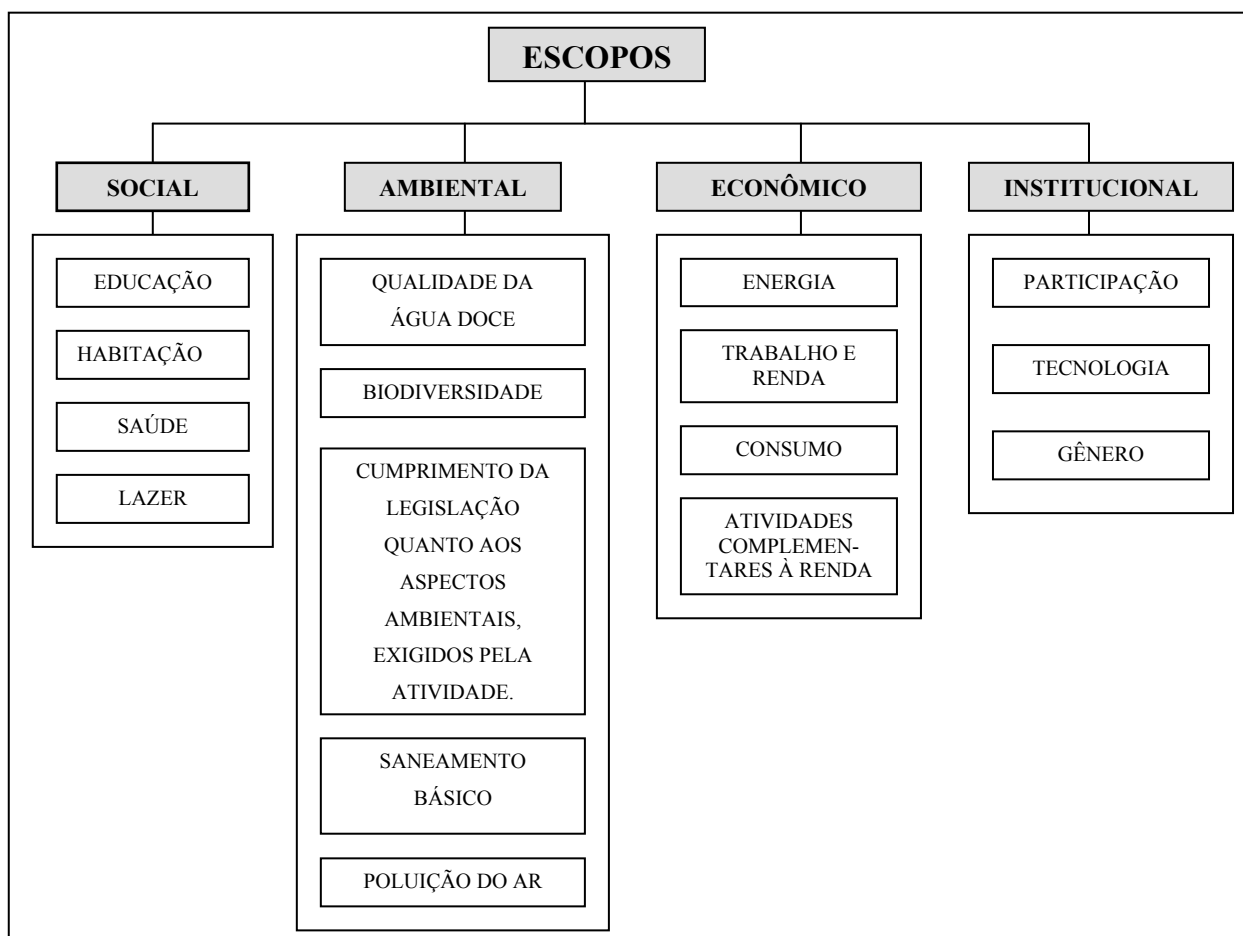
ESCOPOS

SOCIAL

EDUCAÇÃO

HABITAÇÃO

SAÚDE

LAZER

AMBIENTAL

QUALIDADE DA ÁGUA DOCE

BIODIVERSIDADE

CUMPRIMENTO DA LEGISLAÇÃO QUANTO AOS ASPECTOS AMBIENTAIS, EXIGIDOS PELA ATIVIDADE.

SANEAMENTO BÁSICO

POLUIÇÃO DO AR

ECONÔMICO

ENERGIA

TRABALHO E RENDA

CONSUMO

ATIVIDADES COMPLEMENTARES À RENDA

INSTITUCIONAL

PARTICIPAÇÃO

TECNOLOGIA

GÊNERO